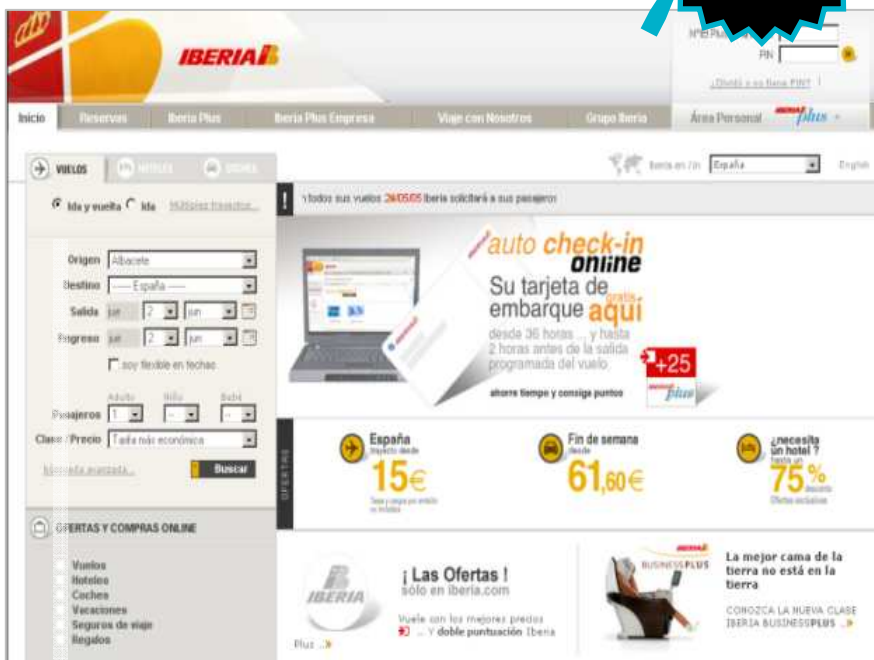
IBERIA

Nº Iberia Plus
PIN
¿Olvidó o no tiene PIN?

Inicio | Reservas | Iberia Plus | Iberia Plus Empresa | Viaje con Nosotros | Grupo Iberia | Área Personal | Iberia plus

VUELOS | HOTELES | COCHES

Iberia en / in España | English

Ida y vuelta Ida Múltiples trayectos

Origen Albacete
Destino ---- España ----
Salida jue 2 jun
Regreso jue 2 jun
soy flexible en fechas
Adulto Niño Bebé
Pasajeros 1 - -
Clase / Precio Tarifa más económica
Búsqueda avanzada
Buscar

Todos sus vuelos 26/05/05 Iberia solicitará a sus pasajeros

auto check-in online
Su tarjeta de embarque gratis aquí
desde 36 horas ... y hasta 2 horas antes de la salida programada del vuelo
+25
ahorre tiempo y consiga puntos
Iberia plus

OFERTAS
España trayecto desde 15€
Tasas y cargos por emisión no incluidos
Fin de semana desde 61,60€
¿necesita un hotel? hasta un 75% descuento
Ofertas exclusivas

OFERTAS Y COMPRAS ONLINE
Vuelos
Hoteles
Coches
Vacaciones
Seguros de viaje
Regalos

IBERIA
Plus
¡ Las Ofertas !
sólo en iberia.com
Vuele con los mejores precios ... y doble puntuación Iberia

BUSINESS PLUS
La mejor cama de la tierra no está en la tierra
CONOZCA LA NUEVA CLASE IBERIA BUSINESSPLUS